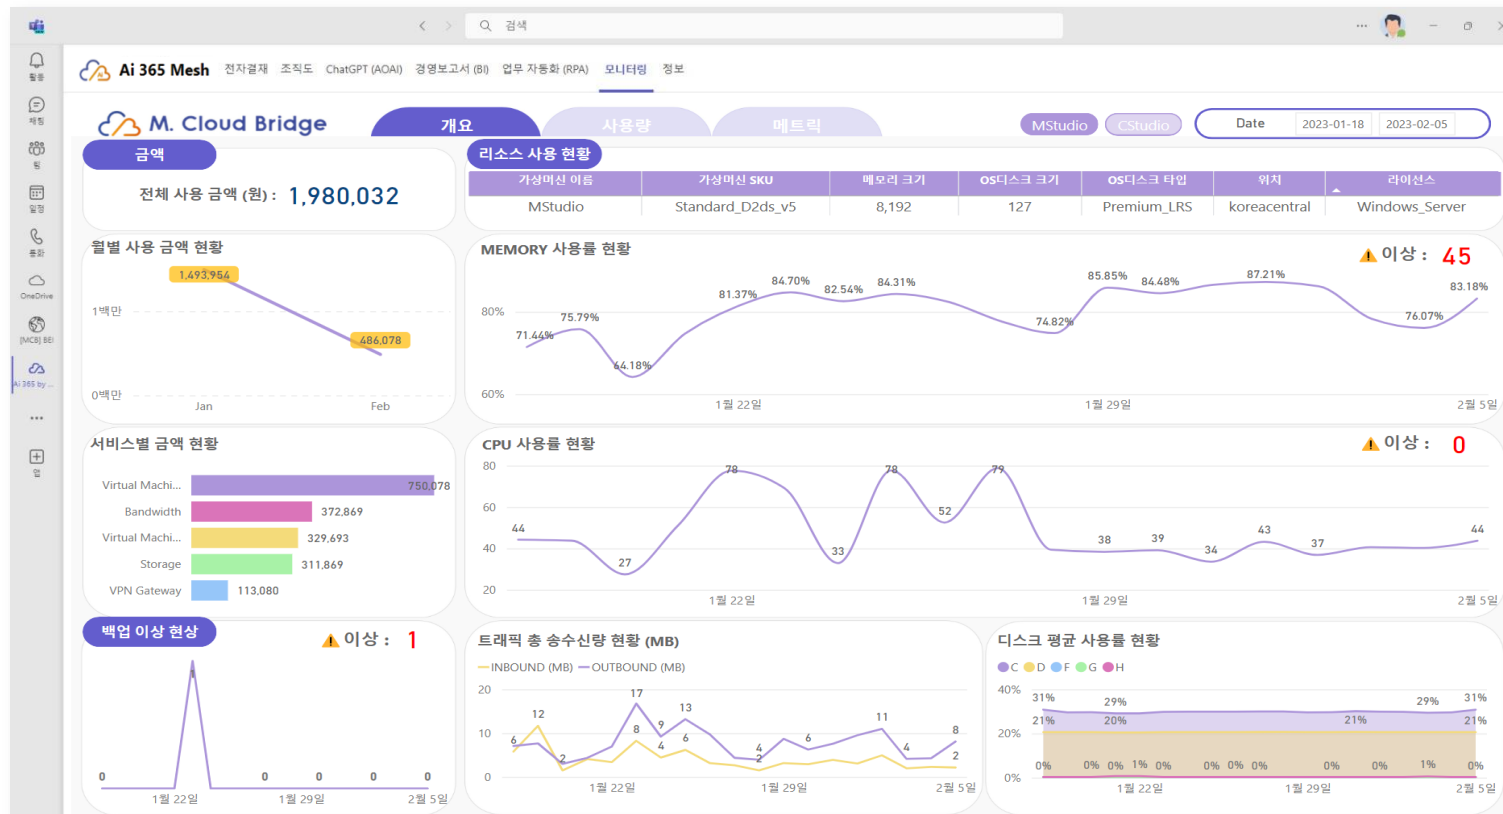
검색

활동
채팅
팀
일정
통화
OneDrive
[MCB] BEI
Ai 365 by ...
앱

Ai 365 Mesh 전자결재 조직도 ChatGPT (AOAI) 경영보고서 (BI) 업무 자동화 (RPA) 모니터링 정보

M. Cloud Bridge
개요 사용량 메트릭
MStudio CStudio
Date 2023-01-18 2023-02-05

금액
전체 사용 금액 (원) : 1,980,032

리소스 사용 현황

| 가상머신 이름 | 가상머신 SKU | 메모리 크기 | OS디스크 크기 | OS디스크 타입 | 위치 | 라이선스 |
|---|---|---|---|---|---|---|
| MStudio | Standard_D2ds_v5 | 8,192 | 127 | Premium_LRS | koreacentral | Windows_Server |

월별 사용 금액 현황
1,493,954
1백만
486,078
0백만
Jan
Feb

MEMORY 사용률 현황
이상 : 45
80%
60%
71.44% 75.79% 64.18% 81.37% 84.70% 82.54% 84.31% 74.82% 85.85% 84.48% 87.21% 76.07% 83.18%
1월 22일 1월 29일 2월 5일

서비스별 금액 현황
Virtual Machi... 750,078
Bandwidth 372,869
Virtual Machi... 329,693
Storage 311,869
VPN Gateway 113,080

CPU 사용률 현황
이상 : 0
80
60
40
20
44 27 78 33 78 52 79 38 39 34 43 37 44
1월 22일 1월 29일 2월 5일

백업 이상 현상
이상 : 1
1
0 0 0 0 0
1월 22일 1월 29일 2월 5일

트래픽 총 송수신량 현황 (MB)
INBOUND (MB) OUTBOUND (MB)
20
10
0
6 12 2 17 8 9 4 13 6 4 2 6 11 4 8 2
1월 22일 1월 29일 2월 5일

디스크 평균 사용률 현황
C D F G H
40%
20%
0%
31% 29% 29% 31%
21% 20% 21% 21%
0% 0% 0% 1% 0% 0% 0% 0% 0% 0% 1% 0%
1월 22일 1월 29일 2월 5일